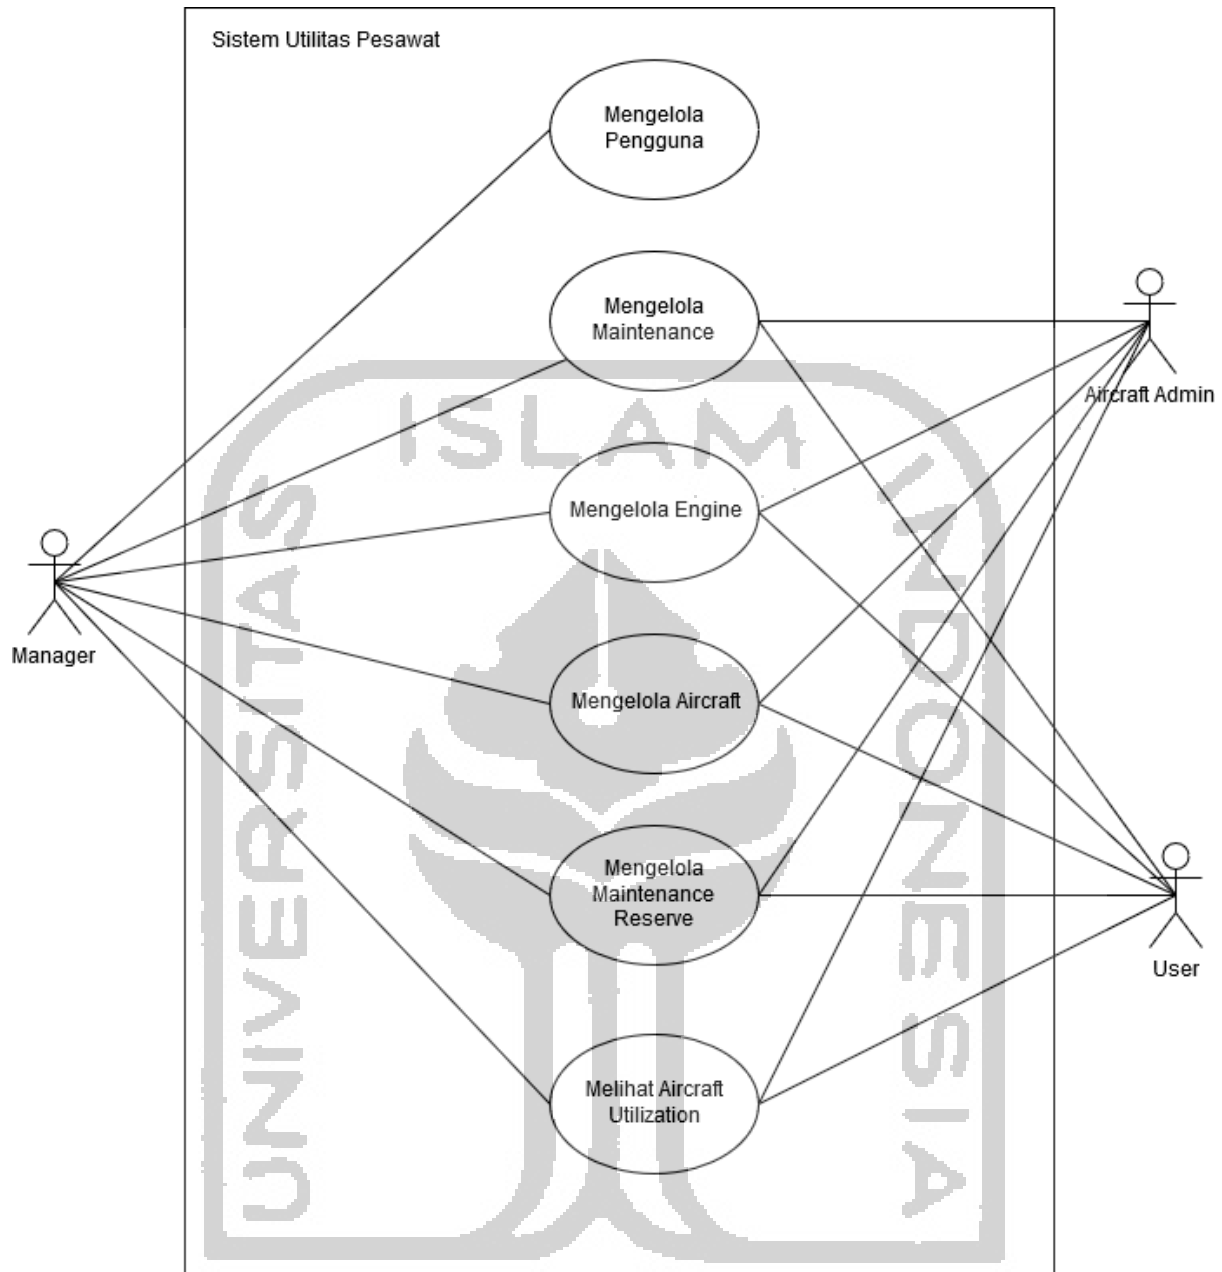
Sistem Utilitas Pesawat

Mengelola Pengguna

Mengelola Maintenance

Mengelola Engine

Mengelola Aircraft

Mengelola Maintenance Reserve

Melihat Aircraft Utilization

Manager

Aircraft Admin

User

ISLAM

UNIVERSITAS

INDONESIA